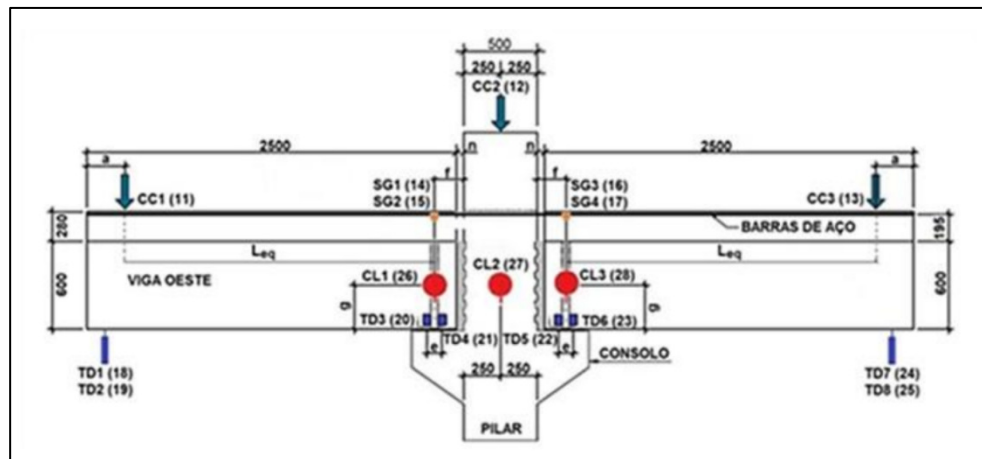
500
250 250
CC2 (12)
2500
2500
a
a
n
n
f
f
CC1 (11)
SG1 (14)
SG2 (15)
SG3 (16)
SG4 (17)
CC3 (13)
280
BARRAS DE AÇO
195
$L_{eq}$
$L_{eq}$
600
VIGA OESTE
CL1 (26)
CL2 (27)
CL3 (28)
600
g
g
TD3 (20)
TD6 (23)
e
TD4 (21)
TD5 (22)
e
CONSOLO
TD1 (18)
TD2 (19)
250 250
TD7 (24)
TD8 (25)
PILAR